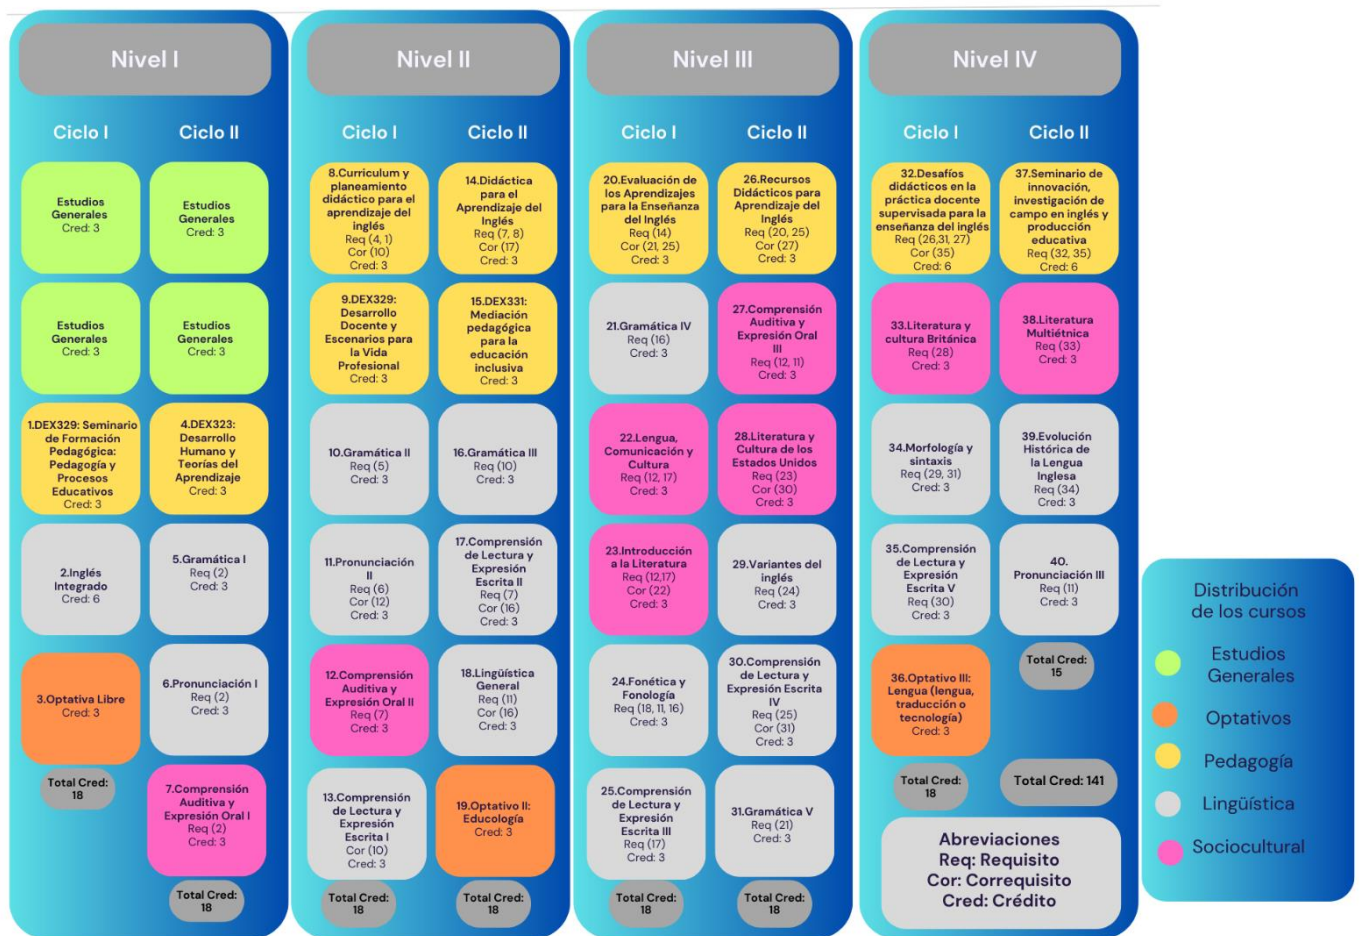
Nivel I

Ciclo I

Estudios Generales
Cred: 3

Estudios Generales
Cred: 3

1.DEX329: Seminario de Formación Pedagógica: Pedagogía y Procesos Educativos
Cred: 3

2.Inglés Integrado
Cred: 6

3.Optativa Libre
Cred: 3

Total Cred: 18

Ciclo II

Estudios Generales
Cred: 3

Estudios Generales
Cred: 3

4.DEX323: Desarrollo Humano y Teorías del Aprendizaje
Cred: 3

5.Gramática I
Req (2)
Cred: 3

6.Pronunciación I
Req (2)
Cred: 3

7.Comprensión Auditiva y Expresión Oral I
Req (2)
Cred: 3

Total Cred: 18

Nivel II

Ciclo I

8.Curriculum y planeamiento didáctico para el aprendizaje del inglés
Req (4, 1)
Cor (10)
Cred: 3

9.DEX329: Desarrollo Docente y Escenarios para la Vida Profesional
Cred: 3

10.Gramática II
Req (5)
Cred: 3

11.Pronunciación II
Req (6)
Cor (12)
Cred: 3

12.Comprensión Auditiva y Expresión Oral II
Req (7)
Cred: 3

13.Comprensión de Lectura y Expresión Escrita I
Cor (10)
Cred: 3

Total Cred: 18

Ciclo II

14.Didáctica para el Aprendizaje del Inglés
Req (7, 8)
Cor (17)
Cred: 3

15.DEX331: Mediación pedagógica para la educación inclusiva
Cred: 3

16.Gramática III
Req (10)
Cred: 3

17.Comprensión de Lectura y Expresión Escrita II
Req (7)
Cor (16)
Cred: 3

18.Lingüística General
Req (11)
Cor (16)
Cred: 3

19.Optativo II: Educología
Cred: 3

Total Cred: 18

Nivel III

Ciclo I

20.Evaluación de los Aprendizajes para la Enseñanza del Inglés
Req (14)
Cor (21, 25)
Cred: 3

21.Gramática IV
Req (16)
Cred: 3

22.Lengua, Comunicación y Cultura
Req (12, 17)
Cred: 3

23.Introducción a la Literatura
Req (12,17)
Cor (22)
Cred: 3

24.Fonética y Fonología
Req (18, 11, 16)
Cred: 3

25.Comprensión de Lectura y Expresión Escrita III
Req (17)
Cred: 3

Total Cred: 18

Ciclo II

26.Recursos Didácticos para Aprendizaje del Inglés
Req (20, 25)
Cor (27)
Cred: 3

27.Comprensión Auditiva y Expresión Oral III
Req (12, 11)
Cred: 3

28.Literatura y Cultura de los Estados Unidos
Req (23)
Cor (30)
Cred: 3

29.Variantes del inglés
Req (24)
Cred: 3

30.Comprensión de Lectura y Expresión Escrita IV
Req (25)
Cor (31)
Cred: 3

31.Gramática V
Req (21)
Cred: 3

Total Cred: 18

Nivel IV

Ciclo I

32.Desafíos didácticos en la práctica docente supervisada para la enseñanza del inglés
Req (26,31, 27)
Cor (35)
Cred: 6

33.Literatura y cultura Británica
Req (28)
Cred: 3

34.Morfología y sintaxis
Req (29, 31)
Cred: 3

35.Comprensión de Lectura y Expresión Escrita V
Req (30)
Cred: 3

36.Optativo III: Lengua (lengua, traducción o tecnología)
Cred: 3

Total Cred: 18

Ciclo II

37.Seminario de innovación, investigación de campo en inglés y producción educativa
Req (32, 35)
Cred: 6

38.Literatura Multiétnica
Req (33)
Cred: 3

39.Evolución Histórica de la Lengua Inglesa
Req (34)
Cred: 3

40. Pronunciación III
Req (11)
Cred: 3

Total Cred: 15

Total Cred: 141

Abreviaciones
Req: Requisito
Cor: Correquisito
Cred: Crédito

Distribución de los cursos
Estudios Generales
Optativos
Pedagogía
Lingüística
Sociocultural